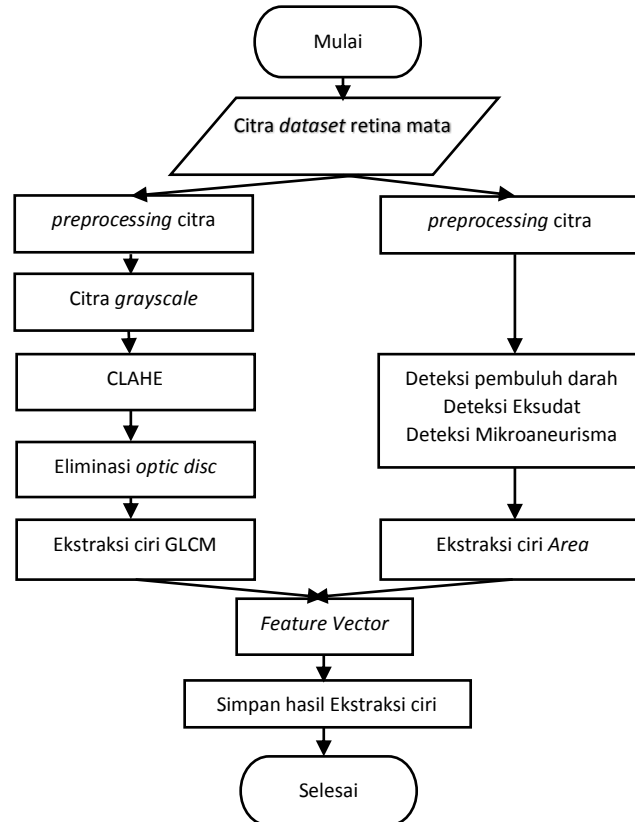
Mulai

Citra dataset retina mata

preprocessing citra

Citra grayscale

CLAHE

Eliminasi optic disc

Ekstraksi ciri GLCM

preprocessing citra

Deteksi pembuluh darah
Deteksi Eksudat
Deteksi Mikroaneurisma

Ekstraksi ciri Area

Feature Vector

Simpan hasil Ekstraksi ciri

Selesai